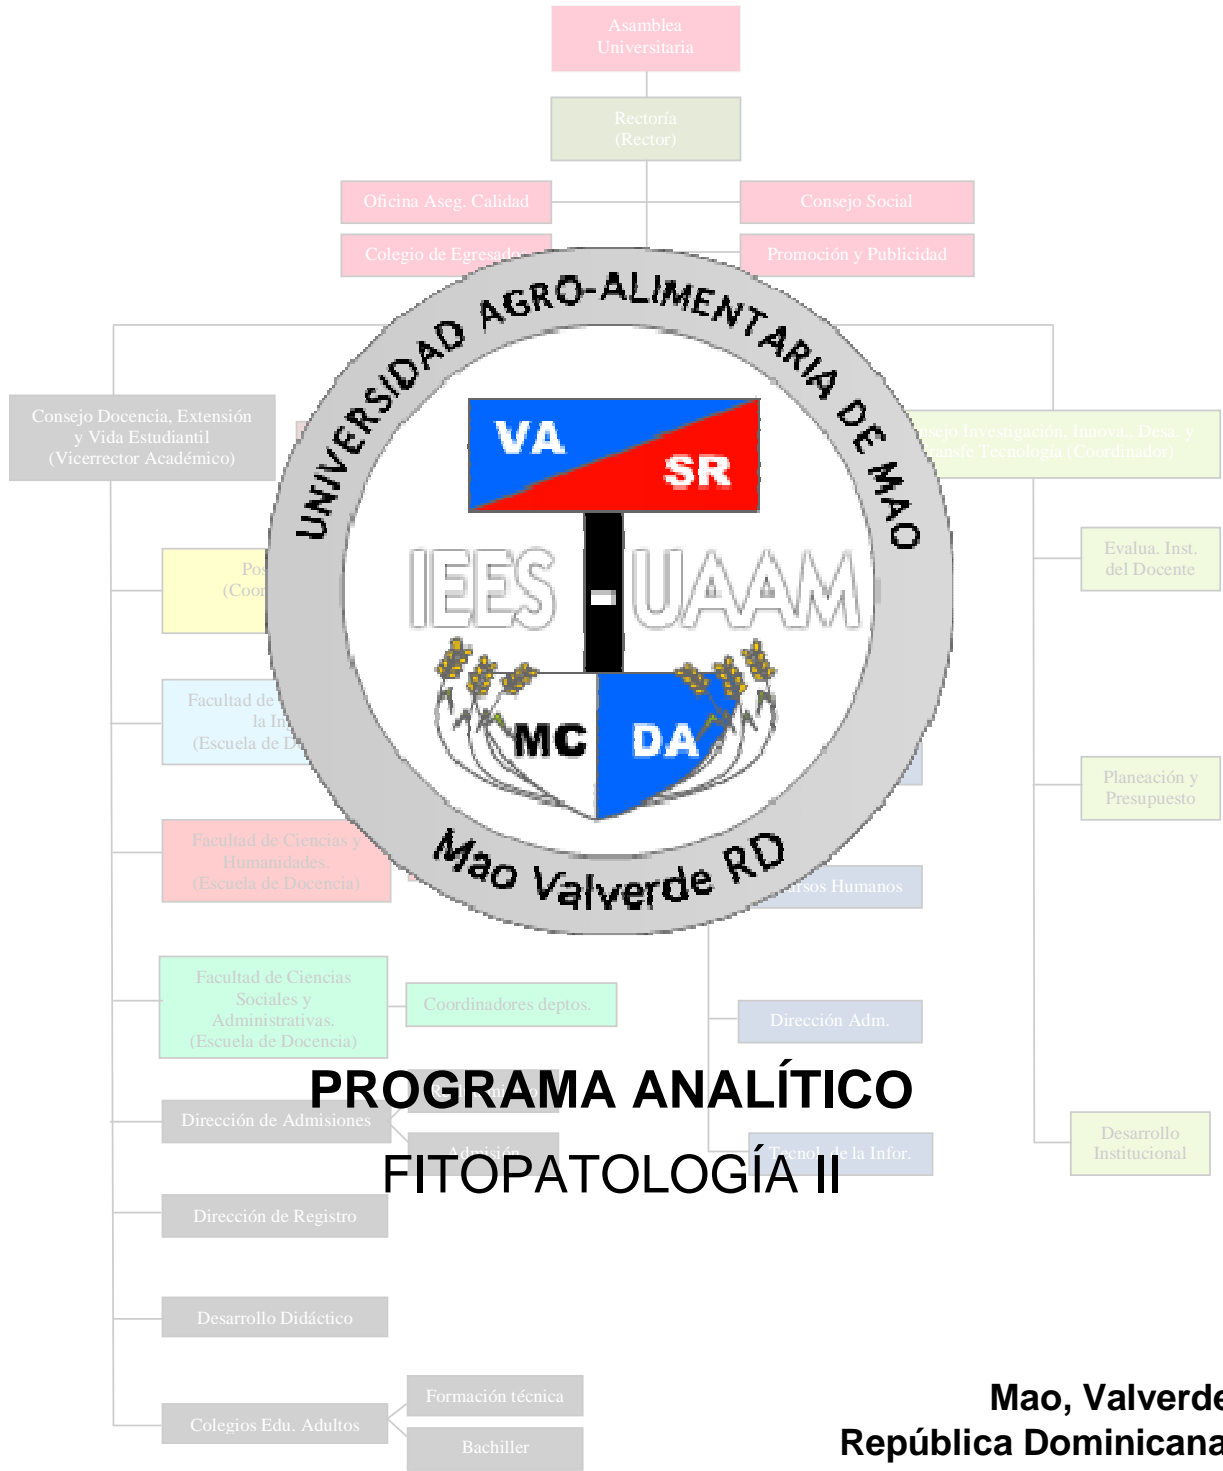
Asamblea Universitaria

Rectoría (Rector)

Oficina Aseg. Calidad

Consejo Social

Colegio de Egresados

Promoción y Publicidad

UNIVERSIDAD AGRO-ALIMENTARIA DE MAO

Consejo Docencia, Extensión y Vida Estudiantil (Vicerrector Académico)

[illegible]sejo Investigación, Innova., Desa. y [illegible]ansfe Tecnológica (Coordinador)

VA SR

IEES - UAAM

Pos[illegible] (Coor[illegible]

Evalua. Inst. del Docente

Facultad de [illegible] la In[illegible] (Escuela de D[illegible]

MC DA

Planeación y Presupuesto

Facultad de Ciencias y Humanidades. (Escuela de Docencia)

Mao Valverde RD

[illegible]rsos Humanos

Facultad de Ciencias Sociales y Administrativas. (Escuela de Docencia)

Coordinadores deptos.

Dirección Adm.

PROGRAMA ANALÍTICO

Dirección de Admisiones

Admisión

Tecnol. de la Infor.

Desarrollo Institucional

FITOPATOLOGÍA II

Dirección de Registro

Desarrollo Didáctico

Formación técnica

Colegios Edu. Adultos

Bachiller

Mao, Valverde
República Dominicana